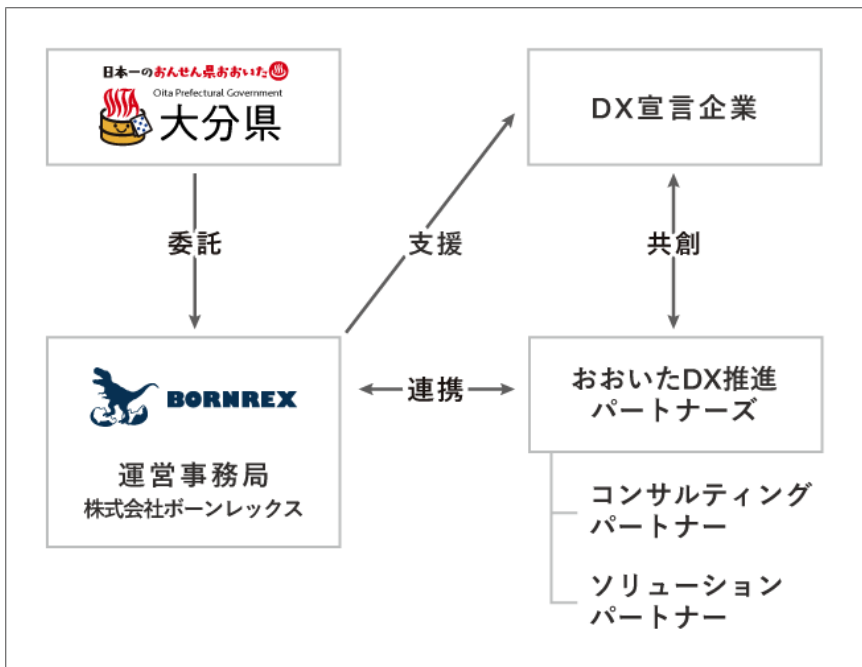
日本一のおんせん県おおいた
Oita Prefectural Government
大分県

DX宣言企業

委託

支援

共創

BORNREX
運営事務局
株式会社ボーンレックス

連携

おおいたDX推進パートナーズ

コンサルティングパートナー

ソリューションパートナー